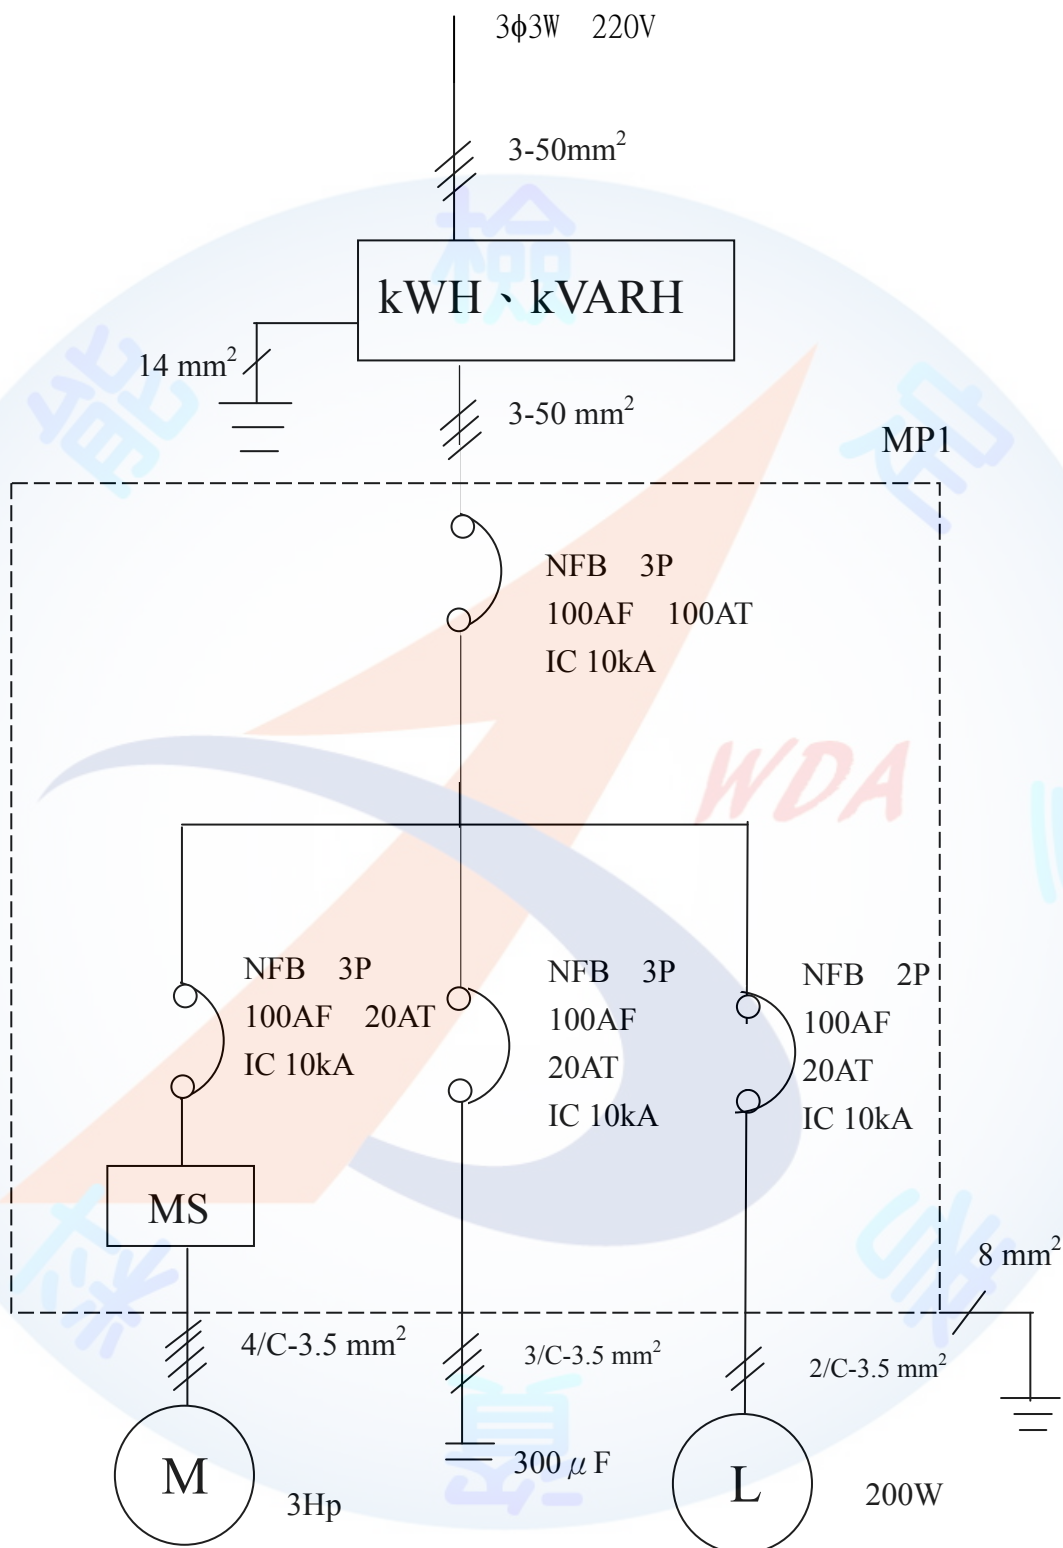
3ϕ3W 220V

3-50mm$^2$

kWH、kVARH

14 mm$^2$

3-50 mm$^2$

MP1

NFB 3P
100AF 100AT
IC 10kA

WDA

NFB 3P
100AF 20AT
IC 10kA

NFB 3P
100AF
20AT
IC 10kA

NFB 2P
100AF
20AT
IC 10kA

MS

8 mm$^2$

4/C-3.5 mm$^2$

3/C-3.5 mm$^2$

2/C-3.5 mm$^2$

M

3Hp

300 $\mu$ F

L

200W